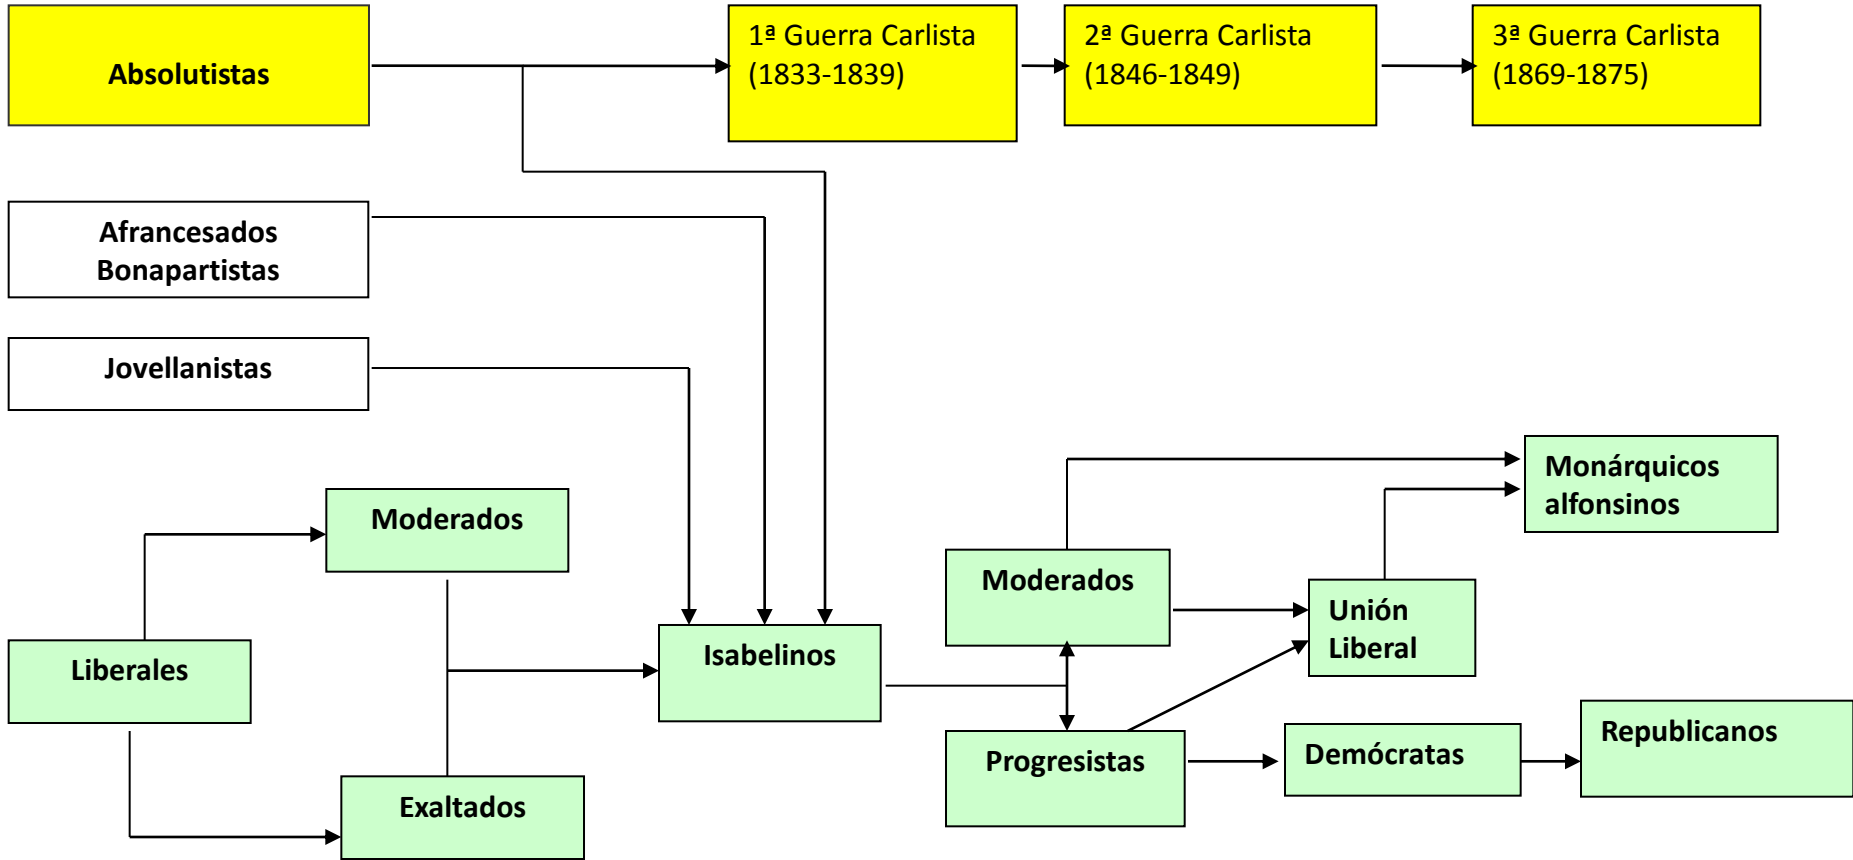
Absolutistas

1ª Guerra Carlista (1833-1839)

2ª Guerra Carlista (1846-1849)

3ª Guerra Carlista (1869-1875)

Afrancesados Bonapartistas

Jovellanistas

Moderados

Liberales

Exaltados

Isabelinos

Moderados

Monárquicos alfonsinos

Unión Liberal

Progresistas

Demócratas

Republicanos